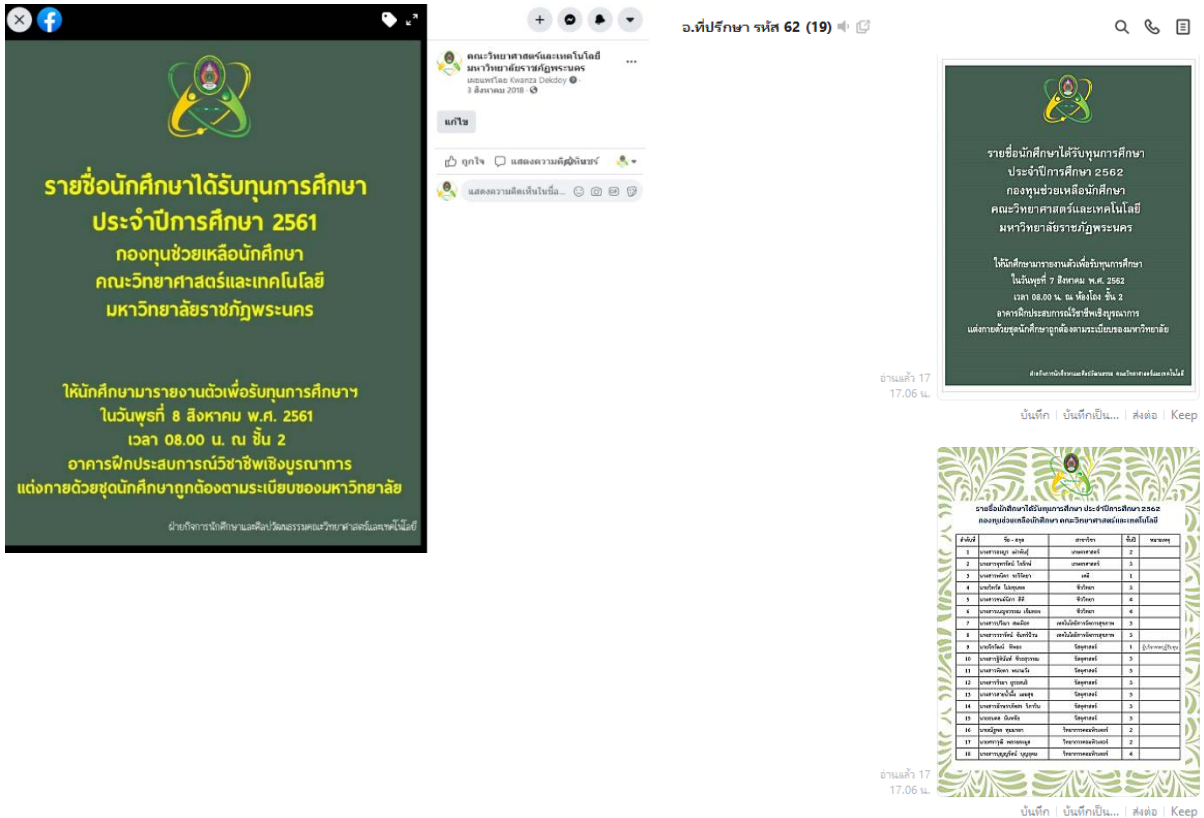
รายชื่อนักศึกษาได้รับทุนการศึกษา
ประจำปีการศึกษา 2561
กองทุนช่วยเหลือนักศึกษา
คณะวิทยาศาสตร์และเทคโนโลยี
มหาวิทยาลัยราชภัฏพระนคร

ให้นักศึกษามารายงานตัวเพื่อรับทุนการศึกษาฯ
ในวันพุธที่ 8 สิงหาคม พ.ศ. 2561
เวลา 08.00 น. ณ ชั้น 2
อาคารฝึกประสบการณ์วิชาชีพเชิงบูรณาการ
แต่งกายด้วยชุดนักศึกษาถูกต้องตามระเบียบของมหาวิทยาลัย

ฝ่ายกิจการนักศึกษาและศิลปวัฒนธรรมคณะวิทยาศาสตร์และเทคโนโลยี

คณะวิทยาศาสตร์และเทคโนโลยี มหาวิทยาลัยราชภัฏพระนคร
เผยแพร่โดย Kwanza Dekdoy
3 สิงหาคม 2018

แก้ไข

ถูกใจ แสดงความคิดเห็น แชร์

แสดงความคิดเห็นในชื่อ...

อ.ที่ปรึกษา รหัส 62 (19)

รายชื่อนักศึกษาได้รับทุนการศึกษา
ประจำปีการศึกษา 2562
กองทุนช่วยเหลือนักศึกษา
คณะวิทยาศาสตร์และเทคโนโลยี
มหาวิทยาลัยราชภัฏพระนคร

ให้นักศึกษามารายงานตัวเพื่อรับทุนการศึกษา
ในวันพุธที่ 7 สิงหาคม พ.ศ. 2562
เวลา 08.00 น. ณ ห้องโถง ชั้น 2
อาคารฝึกประสบการณ์วิชาชีพเชิงบูรณาการ
แต่งกายด้วยชุดนักศึกษาถูกต้องตามระเบียบของมหาวิทยาลัย

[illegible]

อ่านแล้ว 17
17.06 น.

บันทึก | บันทึกเป็น... | ส่งต่อ | Keep

รายชื่อนักศึกษาได้รับทุนการศึกษา ประจำปีการศึกษา 2562
กองทุนช่วยเหลือนักศึกษา คณะวิทยาศาสตร์และเทคโนโลยี

| ลำดับที่ | ชื่อ - สกุล | สาขาวิชา | ชั้นปี | หมายเหตุ |
|---|---|---|---|---|
| 1 | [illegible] | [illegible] | 2 | |
| 2 | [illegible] | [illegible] | 3 | |
| 3 | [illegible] | เคมี | 1 | |
| 4 | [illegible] | ชีววิทยา | 3 | |
| 5 | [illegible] | ชีววิทยา | 4 | |
| 6 | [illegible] | ชีววิทยา | 4 | |
| 7 | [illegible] | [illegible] | 3 | |
| 8 | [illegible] | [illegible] | 3 | |
| 9 | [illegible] | วิทยาศาสตร์ | 1 | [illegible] |
| 10 | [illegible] | วิทยาศาสตร์ | 3 | |
| 11 | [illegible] | วิทยาศาสตร์ | 3 | |
| 12 | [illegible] | วิทยาศาสตร์ | 3 | |
| 13 | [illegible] | วิทยาศาสตร์ | 3 | |
| 14 | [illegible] | วิทยาศาสตร์ | 3 | |
| 15 | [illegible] | วิทยาศาสตร์ | 3 | |
| 16 | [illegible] | วิทยาการคอมพิวเตอร์ | 2 | |
| 17 | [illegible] | วิทยาการคอมพิวเตอร์ | 2 | |
| 18 | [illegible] | วิทยาการคอมพิวเตอร์ | 4 | |

อ่านแล้ว 17
17.06 น.

บันทึก | บันทึกเป็น... | ส่งต่อ | Keep